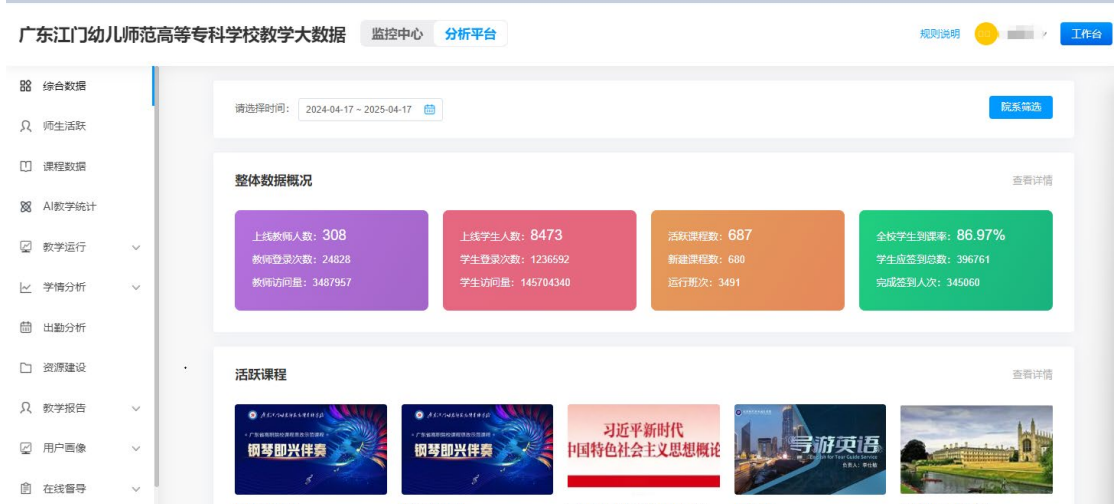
广东江门幼儿师范高等专科学校教学大数据 监控中心 分析平台

规则说明 工作台

综合数据
师生活跃
课程数据
AI教学统计
教学运行
学情分析
出勤分析
资源建设
教学报告
用户画像
在线督导

请选择时间: 2024-04-17 ~ 2025-04-17

院系筛选

整体数据概况

查看详情

上线教师人数: 308
教师登录次数: 24828
教师访问量: 3487957

上线学生人数: 8473
学生登录次数: 1236592
学生访问量: 145704340

活跃课程数: 687
新建课程数: 680
运行班次: 3491

全校学生到课率: 86.97%
学生应签到总数: 396761
完成签到人次: 345060

活跃课程

查看详情

钢琴即兴伴奏

钢琴即兴伴奏

习近平新时代中国特色社会主义思想概论

导游英语